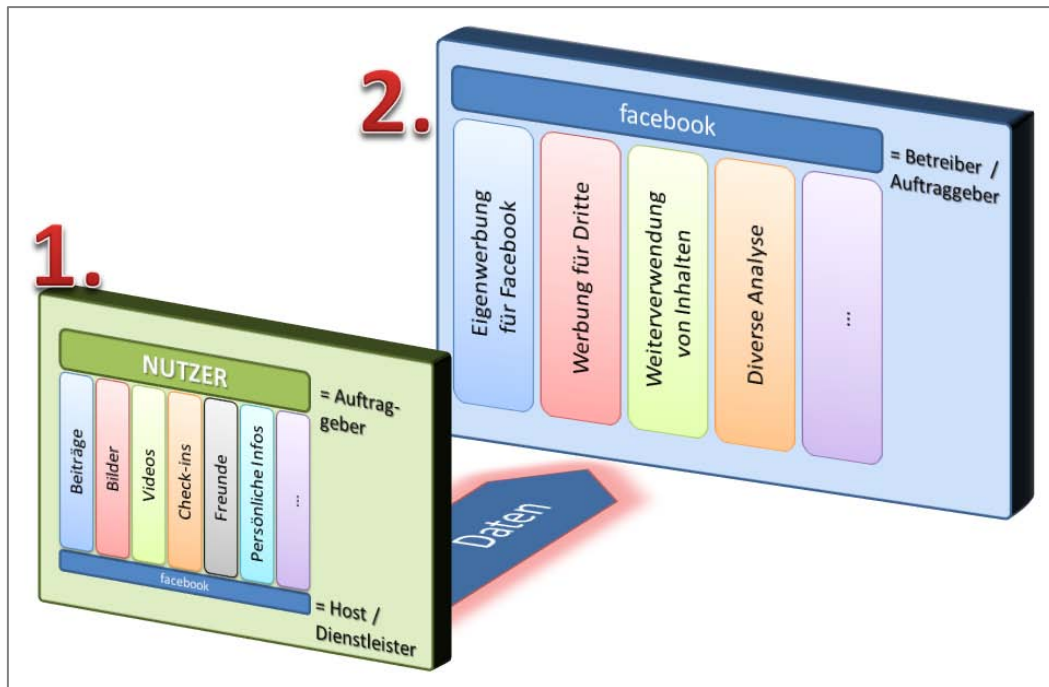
2.

facebook

Eigenwerbung für Facebook

Werbung für Dritte

Weiterverwendung von Inhalten

Diverse Analyse

...

= Betreiber / Auftraggeber

1.

NUTZER

Beiträge

Bilder

Videos

Check-ins

Freunde

Persönliche Infos

...

= Auftraggeber

facebook

= Host / Dienstleister

Daten